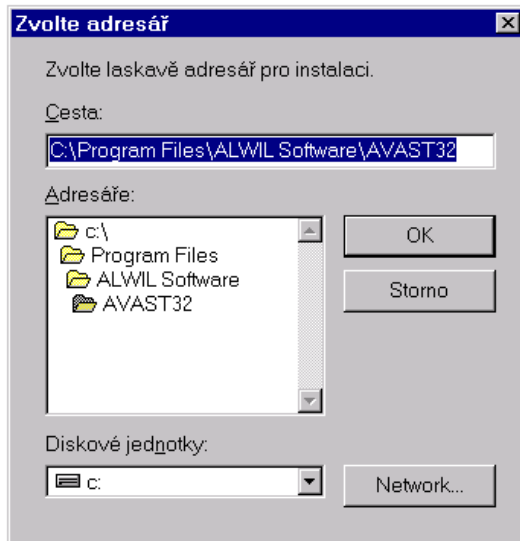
Zvolte adresář

Zvolte laskavě adresář pro instalaci.

Cesta:

C:\Program Files\ALWIL Software\AVAST32

Adresáře:

c:\
Program Files
ALWIL Software
AVAST32

OK

Storno

Diskové jednotky:

c:

Network...